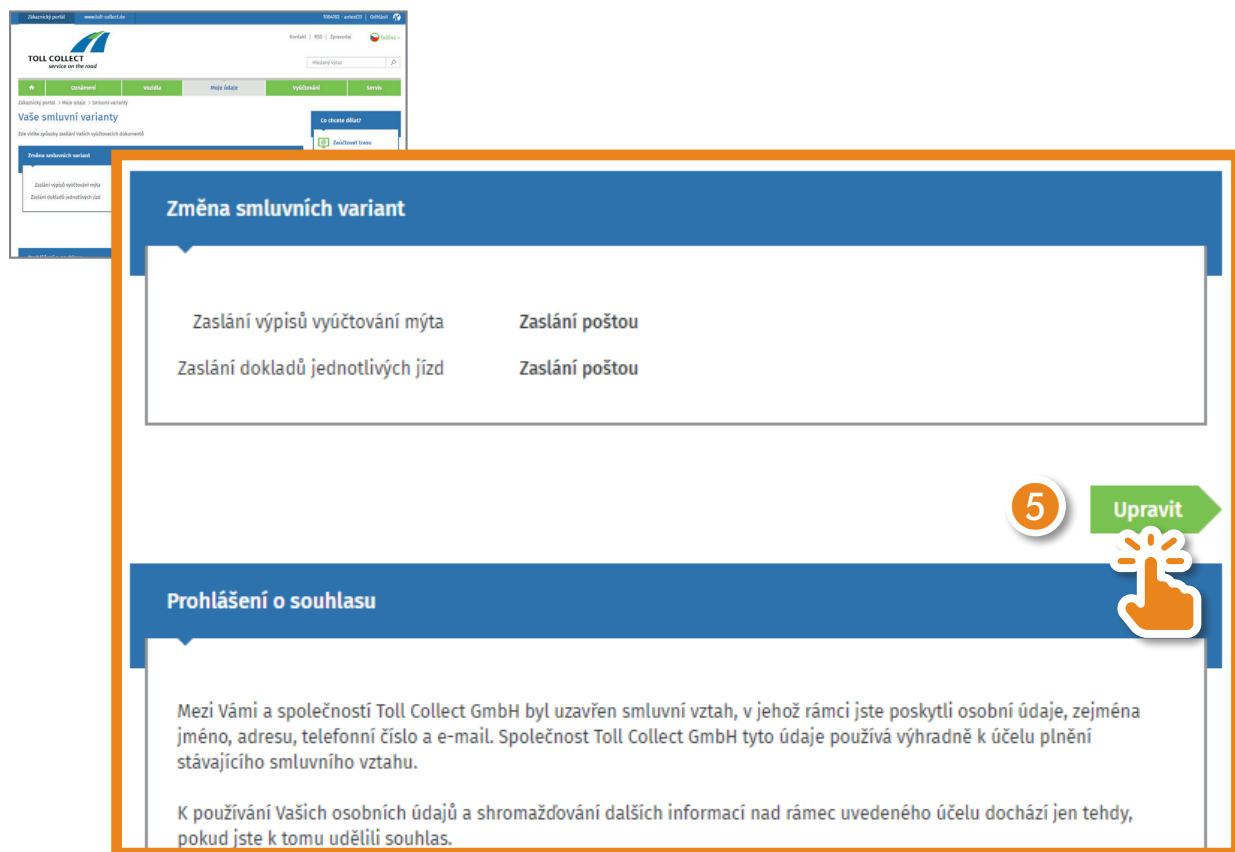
Zákaznický portál www.toll-collect.de 5004XX - anleet35 | Odhlásit

TOLL COLLECT
service on the road

Kontakt | RSS | Zpravodaj Čeština

Hledaný výraz

Oznámení Vozidla Moje údaje Vyúčtování Servis

Zákaznický portál > Moje údaje > Smluvní varianty

Vaše smluvní varianty

Zde vidíte způsoby zaslání Vašich vyúčtovacích dokumentů

Změna smluvních variant

Zaslání výpisů vyúčtování mýta
Zaslání dokladů jednotlivých jízd

Co chcete dělat?

Zaúčtovat trasu

Změna smluvních variant

Zaslání výpisů vyúčtování mýta Zaslání poštou
Zaslání dokladů jednotlivých jízd Zaslání poštou

5

Upravit

Prohlášení o souhlasu

Mezi Vámi a společností Toll Collect GmbH byl uzavřen smluvní vztah, v jehož rámci jste poskytli osobní údaje, zejména jméno, adresu, telefonní číslo a e-mail. Společnost Toll Collect GmbH tyto údaje používá výhradně k účelu plnění stávajícího smluvního vztahu.

K používání Vašich osobních údajů a shromažďování dalších informací nad rámec uvedeného účelu dochází jen tehdy, pokud jste k tomu udělili souhlas.